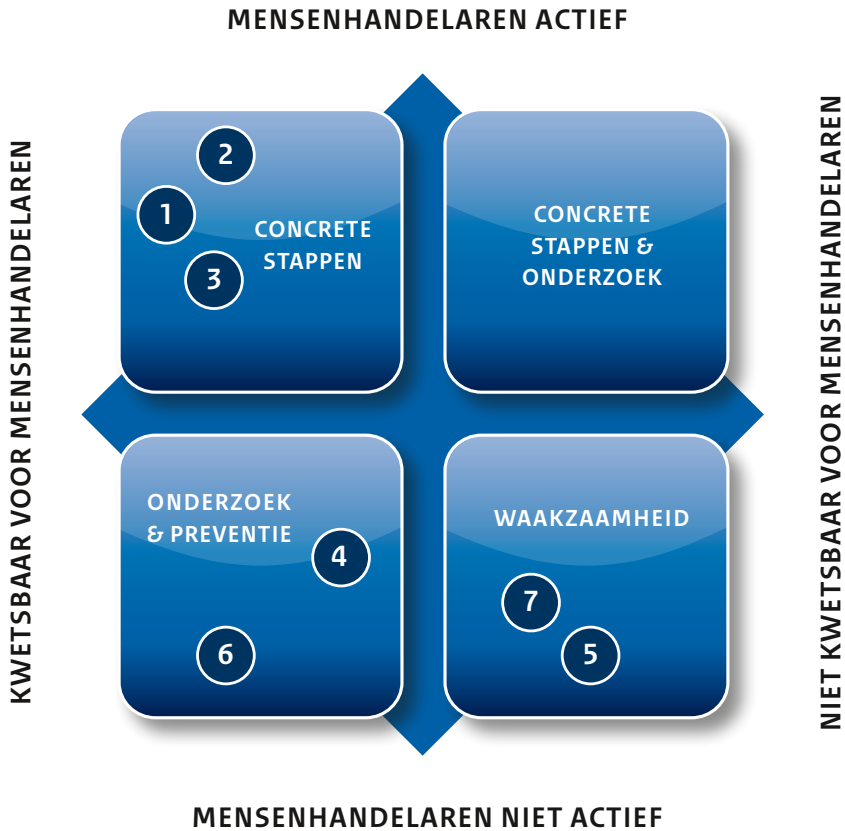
MENSENHANDELAREN ACTIEF

KWETSBAAR VOOR MENSENHANDELAREN

2

1

CONCRETE STAPPEN

3

CONCRETE STAPPEN & ONDERZOEK

NIET KWETSBAAR VOOR MENSENHANDELAREN

ONDERZOEK & PREVENTIE

4

6

WAAKZAAMHEID

7

5

MENSENHANDELAREN NIET ACTIEF